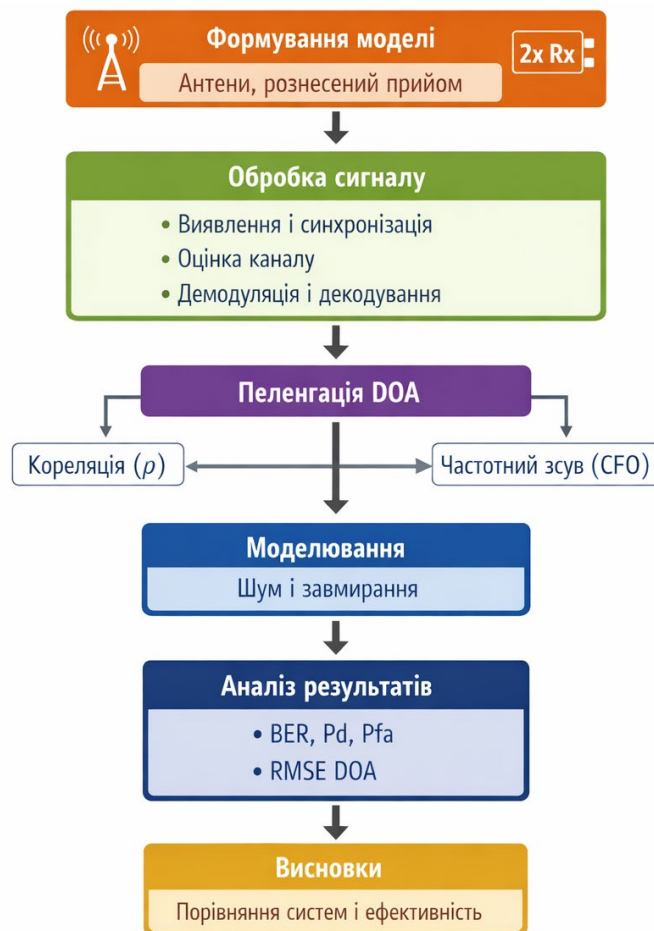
Формування моделі

2x Rx

Антени, рознесений прийом

Обробка сигналу

• Виявлення і синхронізація
• Оцінка каналу
• Демодуляція і декодування

Пеленгація DOA

Кореляція ($\rho$)

Частотний зсув (CFO)

Моделювання

Шум і завмирання

Аналіз результатів

• BER, Pd, Pfa
• RMSE DOA

Висновки

Порівняння систем і ефективність